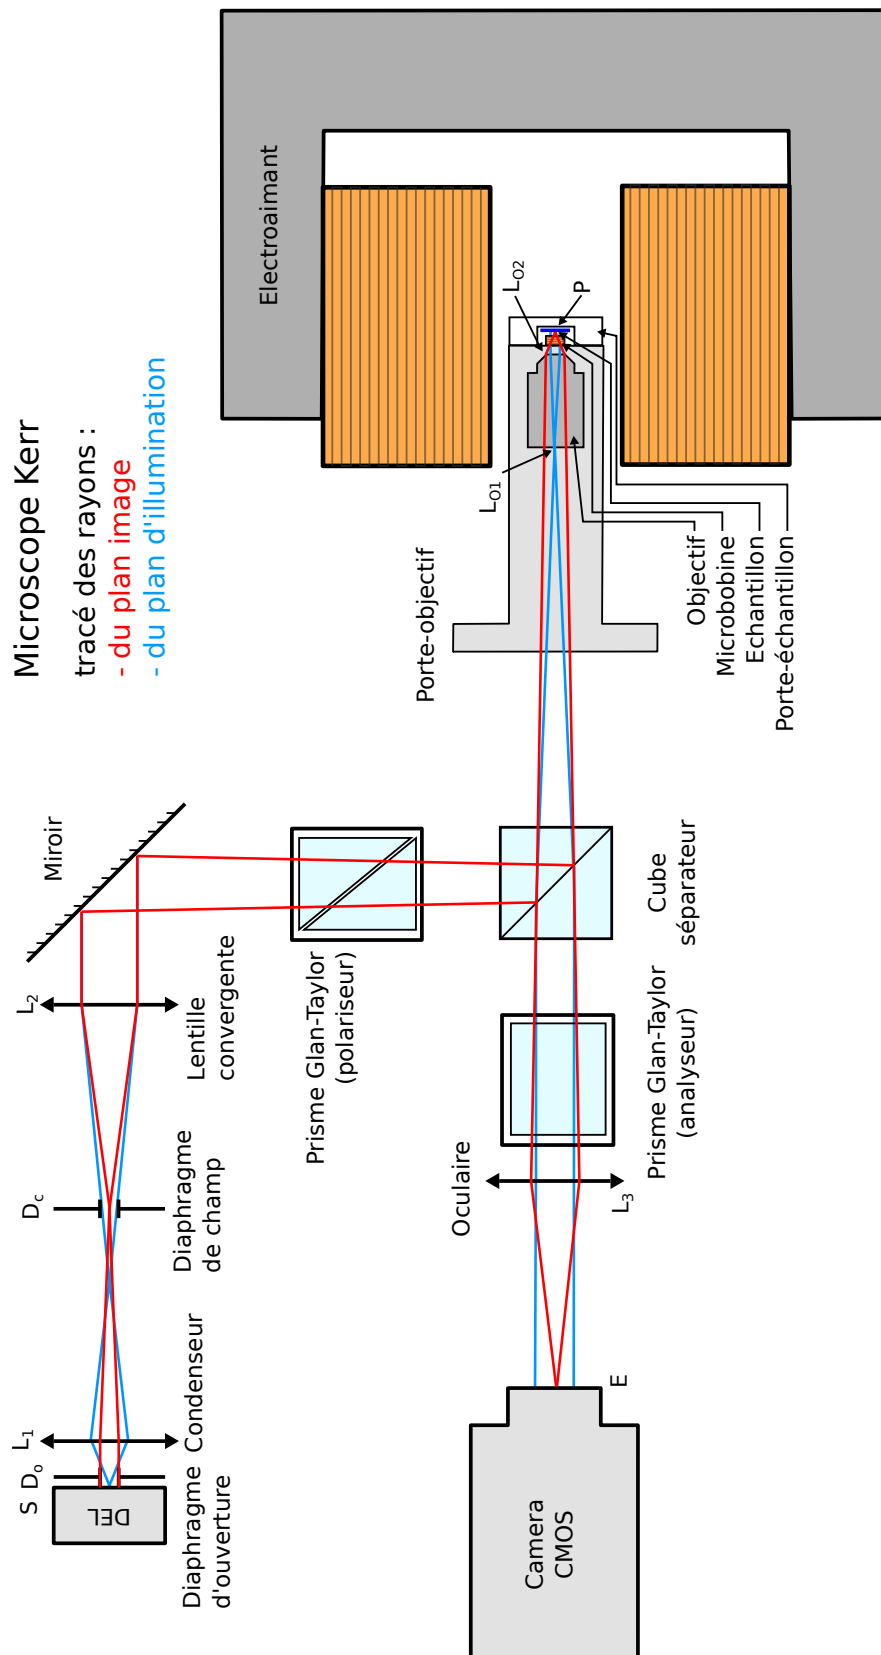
Microscope Kerr

tracé des rayons :
- du plan image
- du plan d'illumination

Electroaimant

$L_{O2}$

P

$L_{O1}$

Porte-objectif

Objectif
Microbobine
Echantillon
Porte-échantillon

Miroir

Cube séparateur

Prisme Glan-Taylor (polariseur)

Prisme Glan-Taylor (analyseur)

$L_2$

Lentille convergente

$D_c$

Diaphragme de champ

Oculaire

$L_3$

E

$L_1$

Condenseur

S $D_o$

DEL

Diaphragme d'ouverture

Camera CMOS